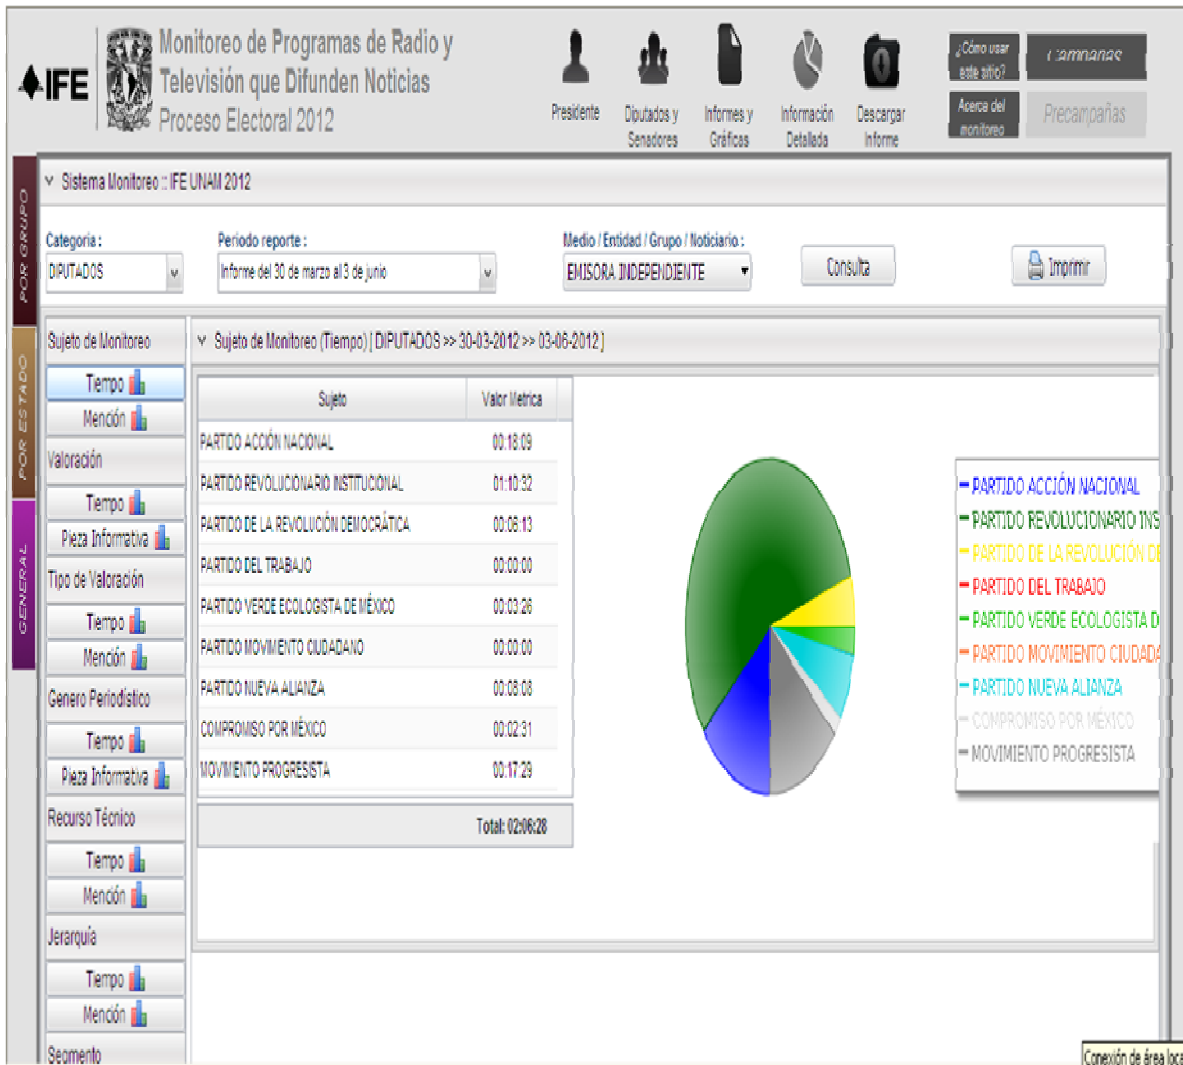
IFE

Monitoreo de Programas de Radio y Televisión que Difunden Noticias
Proceso Electoral 2012

Presidente | Diputados y Senadores | Informes y Gráficas | Información Detallada | Descargar Informe

¿Cómo usar este sitio?
Acerca del monitoreo
Campañas
Precampañas

POR GRUPO
POR ESTADO
GENERAL

Sistema Monitoreo :: IFE UNAM 2012

Categoría :
DIPUTADOS

Periodo reporte :
Informe del 30 de marzo al 3 de junio

Medio / Entidad / Grupo / Noticiario :
EMISORA INDEPENDIENTE

Consulta

Imprimir

Sujeto de Monitoreo
Tiempo
Mención
Valoración
Tiempo
Pieza Informativa
Tipo de Valoración
Tiempo
Mención
Genero Periodístico
Tiempo
Pieza Informativa
Recurso Técnico
Tiempo
Mención
Jerarquía
Tiempo
Mención
Segmento

Sujeto de Monitoreo (Tiempo) [ DIPUTADOS >> 30-03-2012 >> 03-06-2012 ]

| Sujeto | Valor Metrica |
|---|---|
| PARTIDO ACCIÓN NACIONAL | 00:18:09 |
| PARTIDO REVOLUCIONARIO INSTITUCIONAL | 01:10:32 |
| PARTIDO DE LA REVOLUCIÓN DEMOCRÁTICA | 00:06:13 |
| PARTIDO DEL TRABAJO | 00:00:00 |
| PARTIDO VERDE ECOLOGISTA DE MÉXICO | 00:03:26 |
| PARTIDO MOVIMIENTO CIUDADANO | 00:00:00 |
| PARTIDO NUEVA ALIANZA | 00:08:08 |
| COMPROMISO POR MÉXICO | 00:02:31 |
| MOVIMIENTO PROGRESISTA | 00:17:29 |

Total: 02:06:28

PARTIDO ACCIÓN NACIONAL
PARTIDO REVOLUCIONARIO INS
PARTIDO DE LA REVOLUCIÓN D
PARTIDO DEL TRABAJO
PARTIDO VERDE ECOLOGISTA D
PARTIDO MOVIMIENTO CIUDADA
PARTIDO NUEVA ALIANZA
COMPROMISO POR MÉXICO
MOVIMIENTO PROGRESISTA

Conexión de área loca